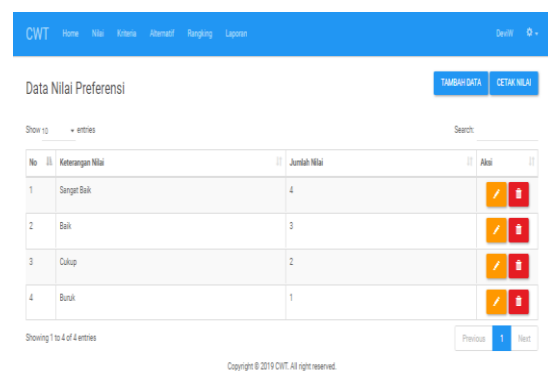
CWT Home Nilai Kriteria Alternatif Rangking Laporan DevW

Data Nilai Preferensi

TAMBAH DATA CETAK NILAI

Show 10 entries

Search:

| No | Keterangan Nilai | Jumlah Nilai | Aksi |
|---|---|---|---|
| 1 | Sangat Baik | 4 | |
| 2 | Baik | 3 | |
| 3 | Cukup | 2 | |
| 4 | Buruk | 1 | |

Showing 1 to 4 of 4 entries

Previous 1 Next

Copyright © 2019 CWT. All right reserved.